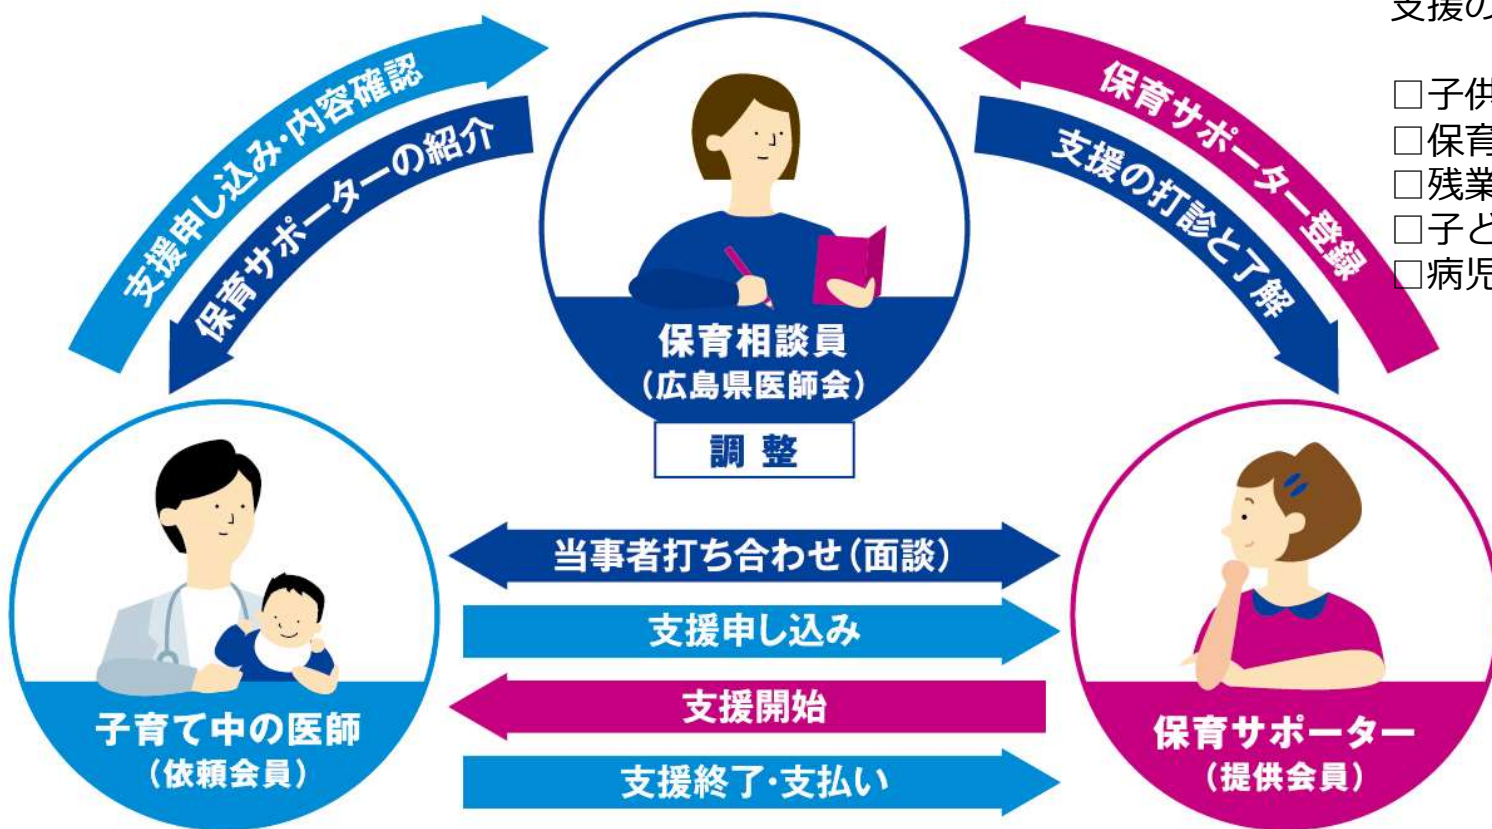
支援申し込み·内容確認

保育サポーターの紹介

保育相談員
（広島県医師会）

調整

保育サポーター登録

支援の打診と了解

支援の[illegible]

□子供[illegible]
□保育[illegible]
□残業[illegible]
□子ど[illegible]
□病児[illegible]

子育て中の医師
（依頼会員）

当事者打ち合わせ（面談）

支援申し込み

支援開始

支援終了·支払い

保育サポーター
（提供会員）